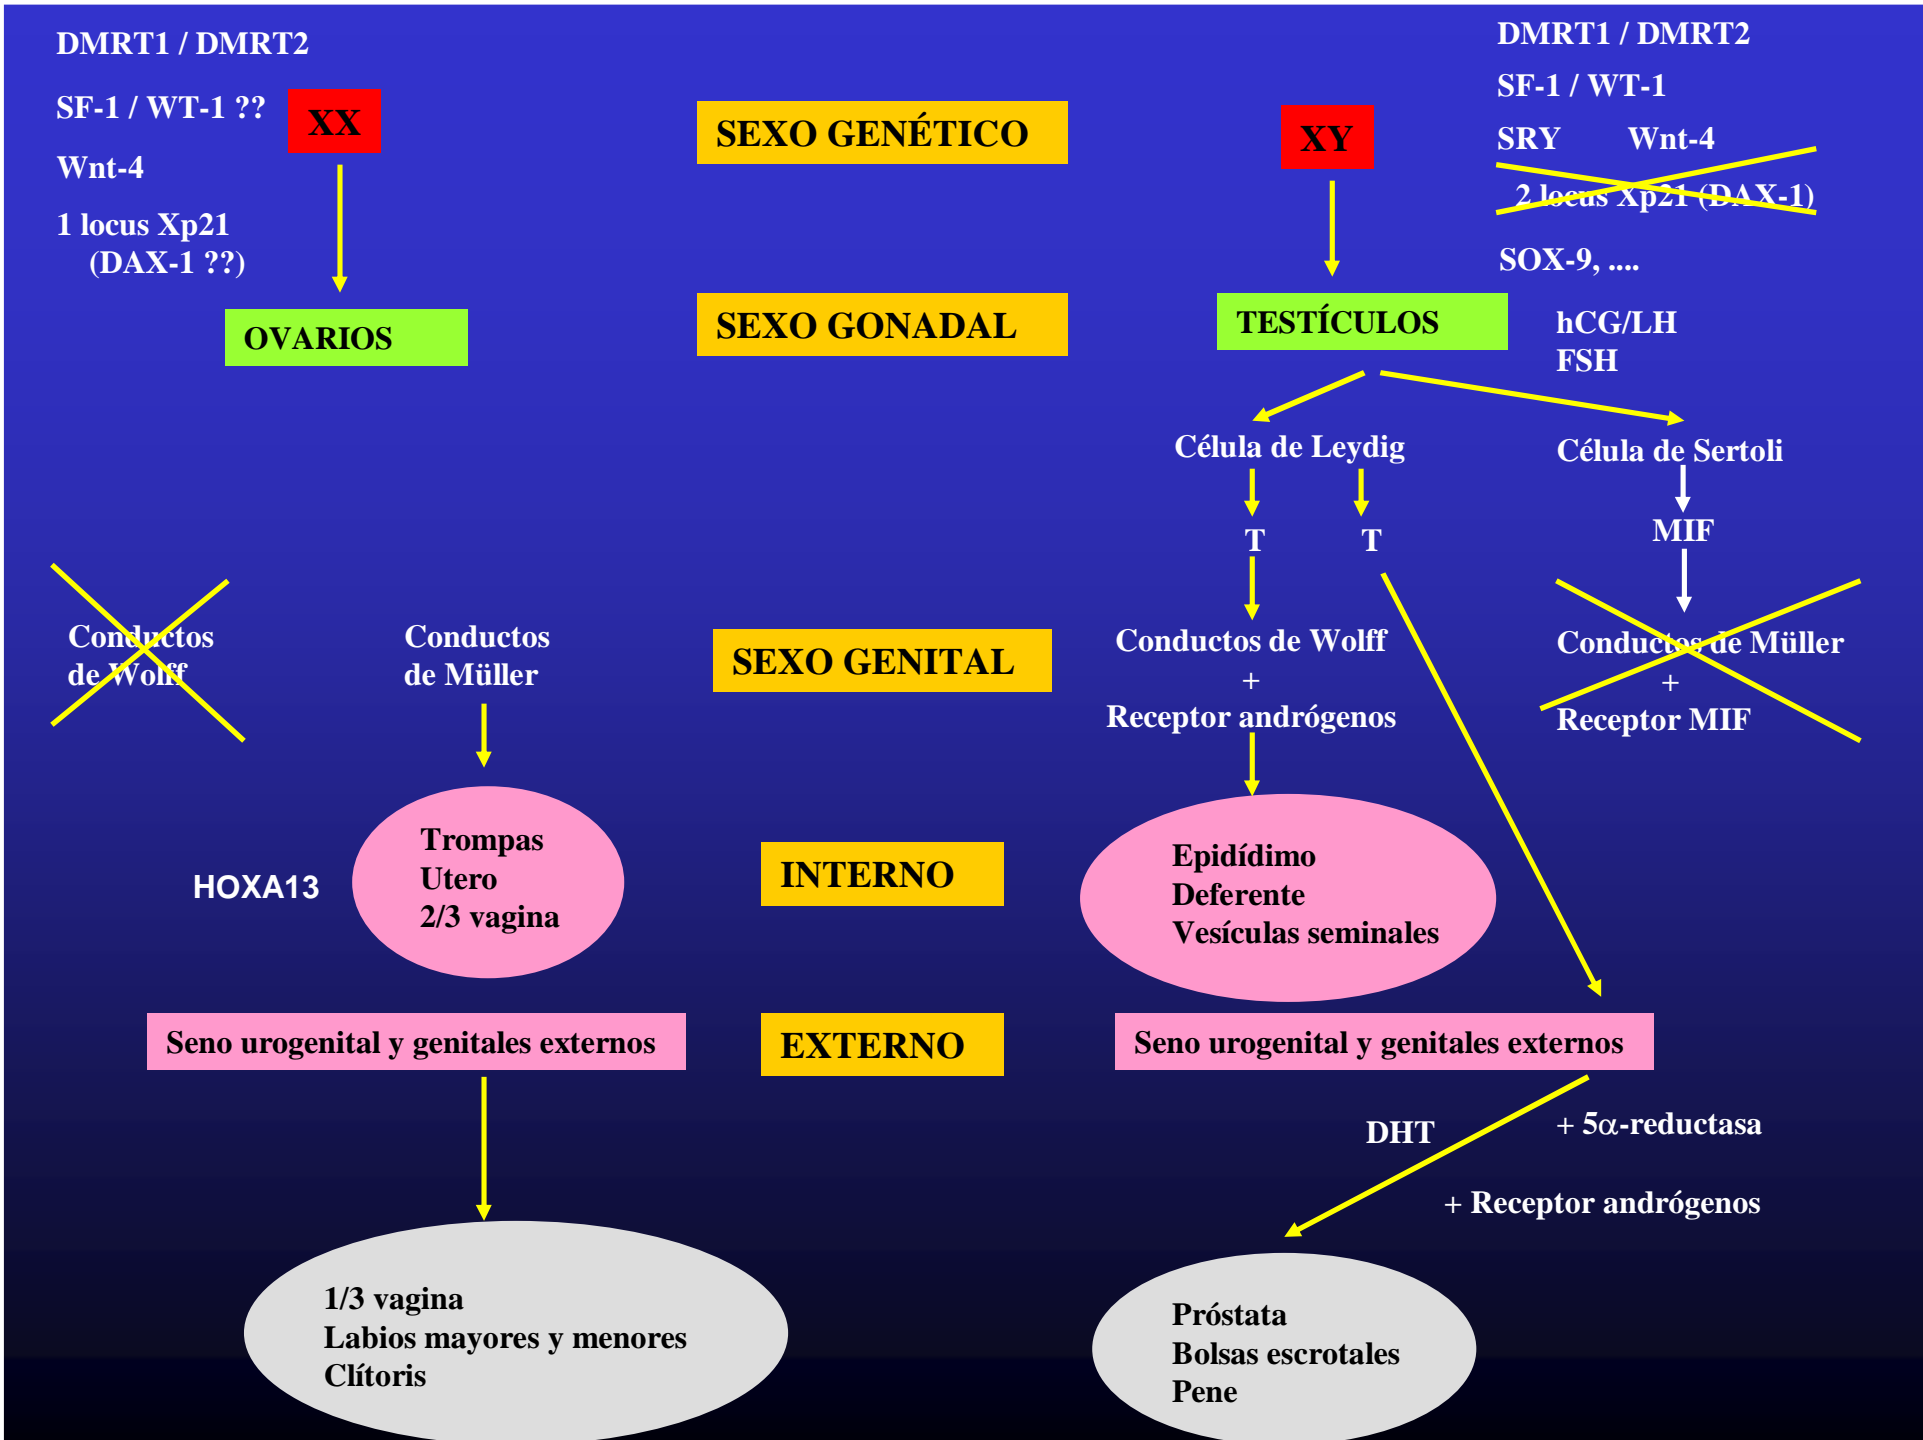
DMRT1 / DMRT2

SF-1 / WT-1 ??

Wnt-4

1 locus Xp21 (DAX-1 ??)

XX

SEXO GENÉTICO

XY

DMRT1 / DMRT2

SF-1 / WT-1

SRY Wnt-4

2 locus Xp21 (DAX-1)

SOX-9, ....

OVARIOS

SEXO GONADAL

TESTÍCULOS

hCG/LH
FSH

Célula de Leydig

Célula de Sertoli

T T

MIF

Conductos de Wolff

Conductos de Müller

SEXO GENITAL

Conductos de Wolff
+
Receptor andrógenos

Conductos de Müller
+
Receptor MIF

HOXA13

Trompas
Utero
2/3 vagina

INTERNO

Epidídimo
Deferente
Vesículas seminales

Seno urogenital y genitales externos

EXTERNO

Seno urogenital y genitales externos

DHT

+ 5$\alpha$-reductasa

+ Receptor andrógenos

1/3 vagina
Labios mayores y menores
Clítoris

Próstata
Bolsas escrotales
Pene